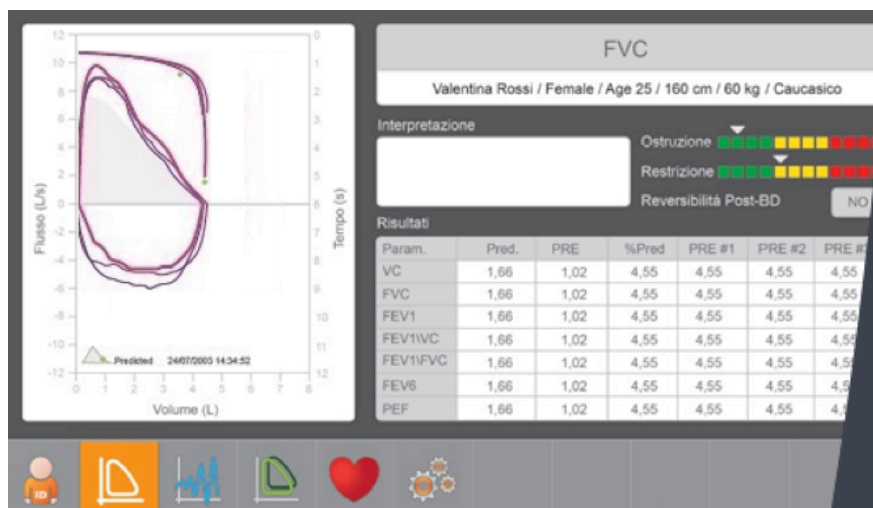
12
10
8
6
4
2
0
-2
-4
-6
-8
-10
-12
Flusso (L/s)
0
1
2
3
4
5
6
7
8
9
10
11
12
Tempo (s)
0 1 2 3 4 5 6 7 8
Volume (L)
Predicted 24/07/2003 14:34:52

FVC

Valentina Rossi / Female / Age 25 / 160 cm / 60 kg / Caucasico

Interpretazione

Ostruzione
Restrizione
Reversibilità Post-BD NO

Risultati

| Param. | Pred. | PRE | %Pred | PRE #1 | PRE #2 | PRE #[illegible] |
|---|---|---|---|---|---|---|
| VC | 1,66 | 1,02 | 4,55 | 4,55 | 4,55 | 4,55 |
| FVC | 1,66 | 1,02 | 4,55 | 4,55 | 4,55 | 4,55 |
| FEV1 | 1,66 | 1,02 | 4,55 | 4,55 | 4,55 | 4,55 |
| FEV1\VC | 1,66 | 1,02 | 4,55 | 4,55 | 4,55 | 4,5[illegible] |
| FEV1\FVC | 1,66 | 1,02 | 4,55 | 4,55 | 4,55 | 4,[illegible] |
| FEV6 | 1,66 | 1,02 | 4,55 | 4,55 | 4,55 | 4,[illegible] |
| PEF | 1,66 | 1,02 | 4,55 | 4,55 | 4,55 | 4,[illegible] |

ID